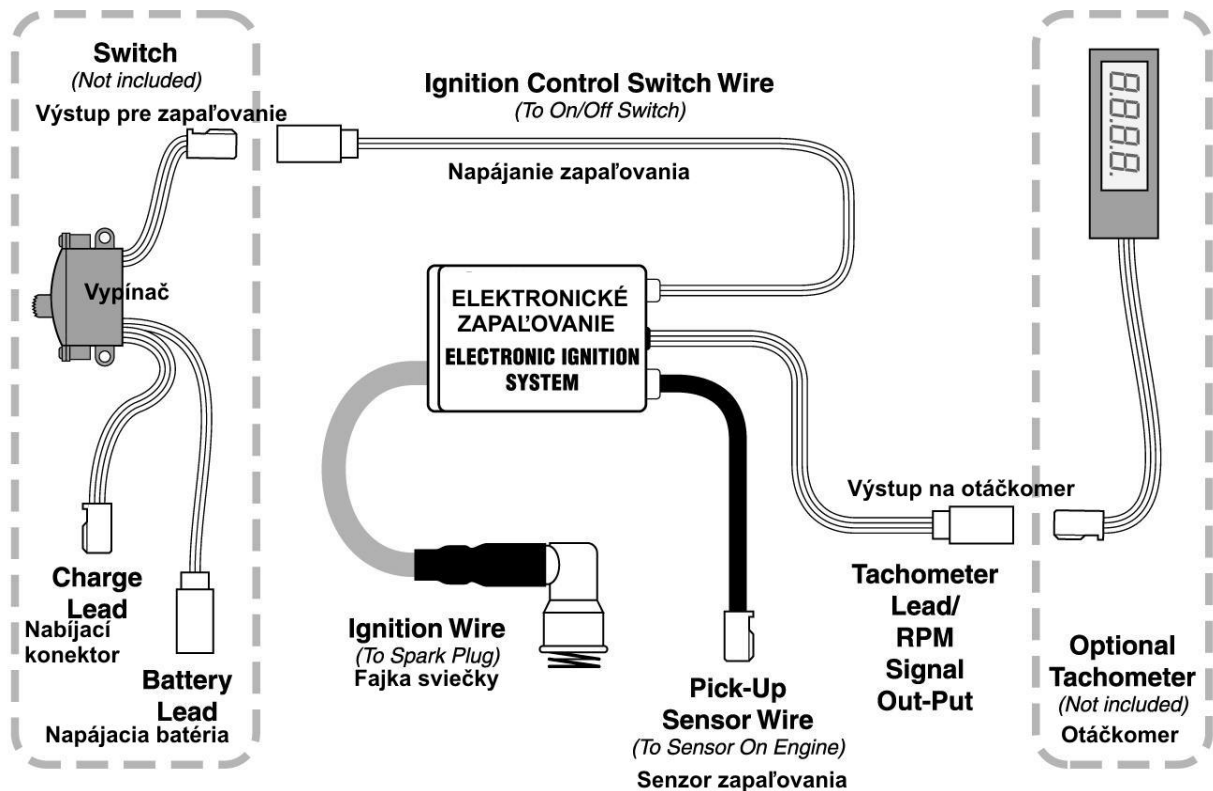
Switch
(Not included)
Výstup pre zapaľovanie

Ignition Control Switch Wire
(To On/Off Switch)

Napájanie zapaľovania

Vypínač

ELEKTRONICKÉ ZAPAĽOVANIE
ELECTRONIC IGNITION SYSTEM

Výstup na otáčkomer

Charge Lead
Nabíjací konektor

Battery Lead
Napájacia batéria

Ignition Wire
(To Spark Plug)
Fajka sviečky

Pick-Up Sensor Wire
(To Sensor On Engine)
Senzor zapaľovania

Tachometer Lead/ RPM Signal Out-Put

Optional Tachometer
(Not included)
Otáčkomer

8.8.8.8.